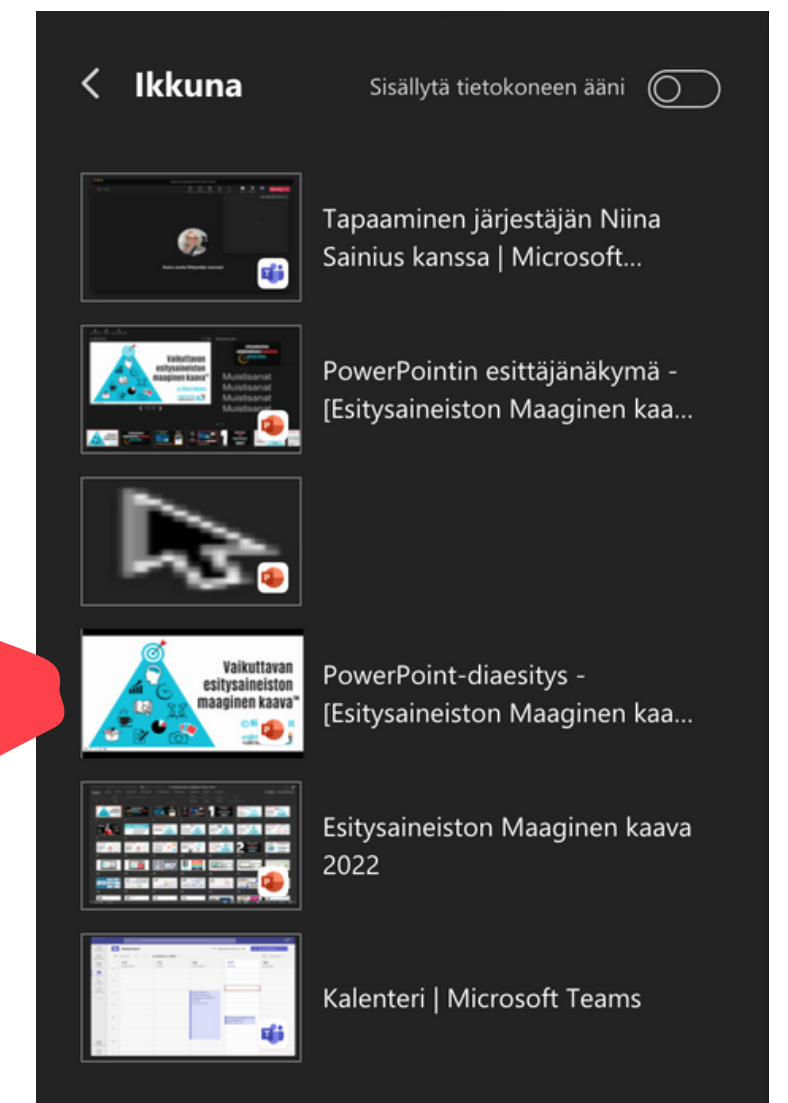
< Ikkuna

Sisällytä tietokoneen ääni

Tapaaminen järjestäjän Niina Sainius kanssa | Microsoft...

Vaikuttavan esitysaineiston maaginen kaava™
Muistisanat
Muistisanat
Muistisanat
Muistisanat

PowerPointin esittäjänäkymä - [Esitysaineiston Maaginen kaa...

Vaikuttavan esitysaineiston maaginen kaava™

PowerPoint-diaesitys - [Esitysaineiston Maaginen kaa...

Esitysaineiston Maaginen kaava 2022

Kalenteri | Microsoft Teams